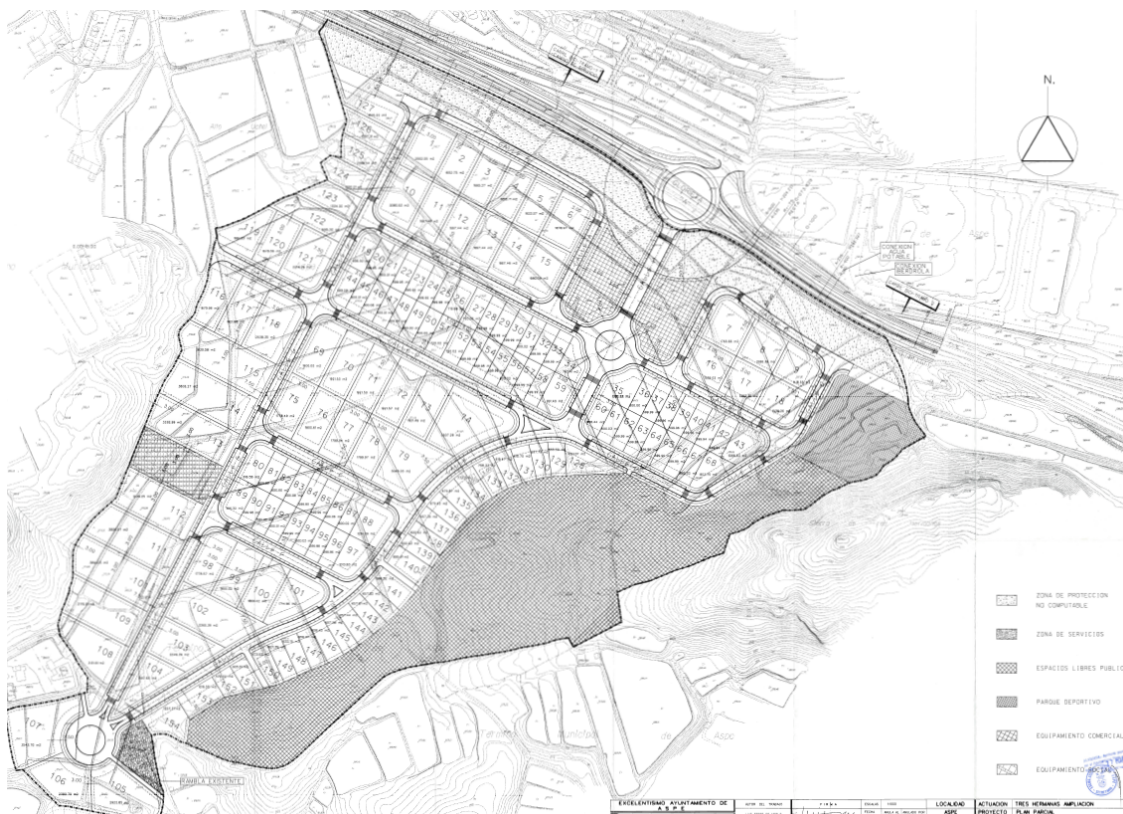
N.

CONEXION AGUA POTABLE

1 2 3 4 5 6 10 11 12 13 14 15 7 8 16 17 18

19 20 21 22 23 24 25 26 27 28 29 30 31 32 33 34 44 45 46 47 48 49 50 51 52 53 54 55 56 57 58 59

35 36 37 38 39 40 41 42 43 60 61 62 63 64 65 66 67 68

69 70 71 72 73 74 75 76 77 78 79

80 81 82 83 84 85 86 87 88 89 90 91 92 93 94 95 96 97

98 99 100 101 102 103 104 105 106 107 108 109 110 111 112 113 114 115 116 117 118 119 120 121 122 123 124 125 126 127

134 135 136 137 138 139 140 141 142 143 144 145 146 147 148 149 150 151 152 153 154

RAMBLA EXISTENTE

Término Municipal de Aspe

ZONA DE PROTECCION NO COMPUTABLE

ZONA DE SERVICIOS

ESPACIOS LIBRES PUBLIC

PARQUE DEPORTIVO

EQUIPAMIENTO COMERCIAL

EQUIPAMIENTO SOCIAL

| EXCELENTISIMO AYUNTAMIENTO DE ASPE | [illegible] | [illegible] | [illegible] | LOCALIDAD ASPE | ACTUACION TRES HERMANAS AMPLIACION PROYECTO PLAN PARCIAL |
|---|---|---|---|---|---|